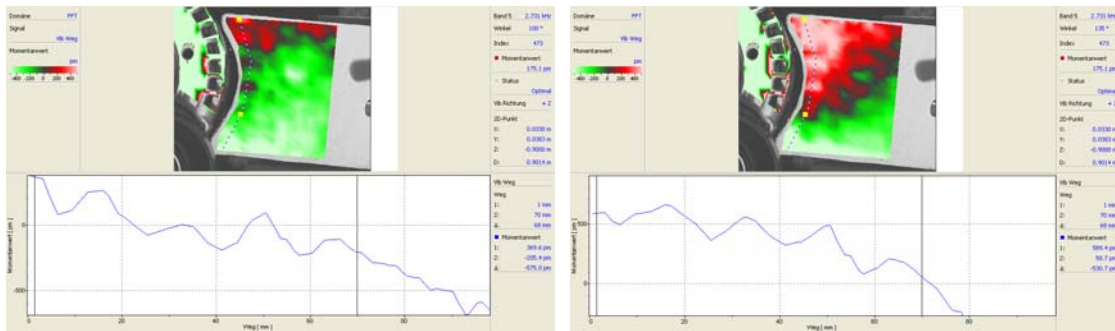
Domäne FFT
Signal Vib Weg
Momentanwert
pm
-400 -200 0 200 400

Band 5 2.731 kHz
Winkel 100 °
Index 473
Momentanwert 175.1 pm
Status Optimal
Vib Richtung + Z
2D-Punkt
X: 0.0330 m
Y: 0.0383 m
Z: -0.9000 m
D: 0.9014 m

Momentanwert [ pm ]
0
-500
0 20 40 60 80
Weg [ mm ]

Vib Weg
Weg
1: 1 mm
2: 70 mm
Δ: 69 mm
Momentanwert
1: 369.6 pm
2: -205.4 pm
Δ: -575.0 pm

Domäne FFT
Signal Vib Weg
Momentanwert
pm
-400 -200 0 200 400

Band 5 2.731 kHz
Winkel 135 °
Index 473
Momentanwert 175.1 pm
Status Optimal
Vib Richtung + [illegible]
2D-Punkt
X: 0.0330 m
Y: 0.0383 m
Z: -0.9000 m
D: 0.9014 m

Momentanwert [ pm ]
500
0
0 20 40 60 80
Weg [ mm ]

Vib Weg
Weg
1: 1 mm
2: 70 mm
Δ: 69 mm
Momentanwert
1: 589.4 pm
2: 58.7 pm
Δ: -530.7 pm